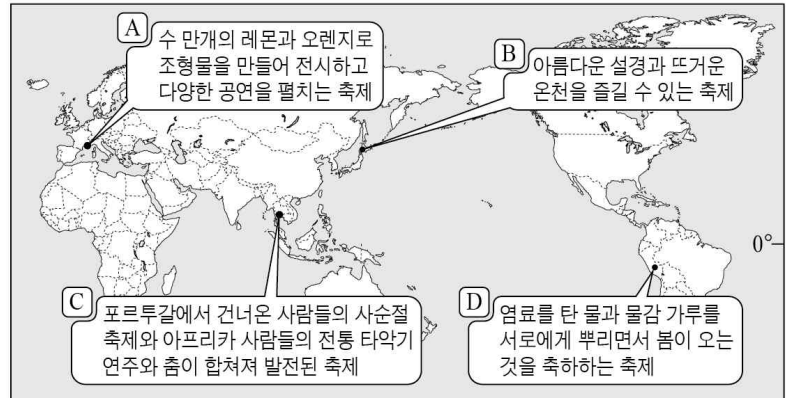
A
수 만개의 레몬과 오렌지로 조형물을 만들어 전시하고 다양한 공연을 펼치는 축제

B
아름다운 설경과 뜨거운 온천을 즐길 수 있는 축제

0°

C
포르투갈에서 건너온 사람들의 사순절 축제와 아프리카 사람들의 전통 타악기 연주와 춤이 합쳐져 발전된 축제

D
염료를 탄 물과 물감 가루를 서로에게 뿌리면서 봄이 오는 것을 축하하는 축제